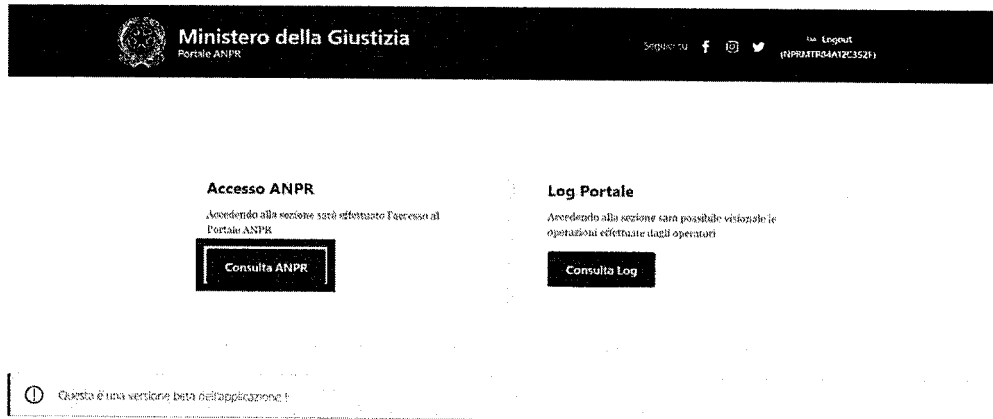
Ministero della Giustizia
Portale ANPR

Seguici su

Logout
(NPRMTR84A12C352F)

Accesso ANPR

Accedendo alla sezione sarà effettuato l'accesso al Portale ANPR

Consulta ANPR

Log Portale

Accedendo alla sezione sarà possibile visionale le operazioni effettuate dagli operatori

Consulta Log

Questa è una versione beta dell'applicazione !